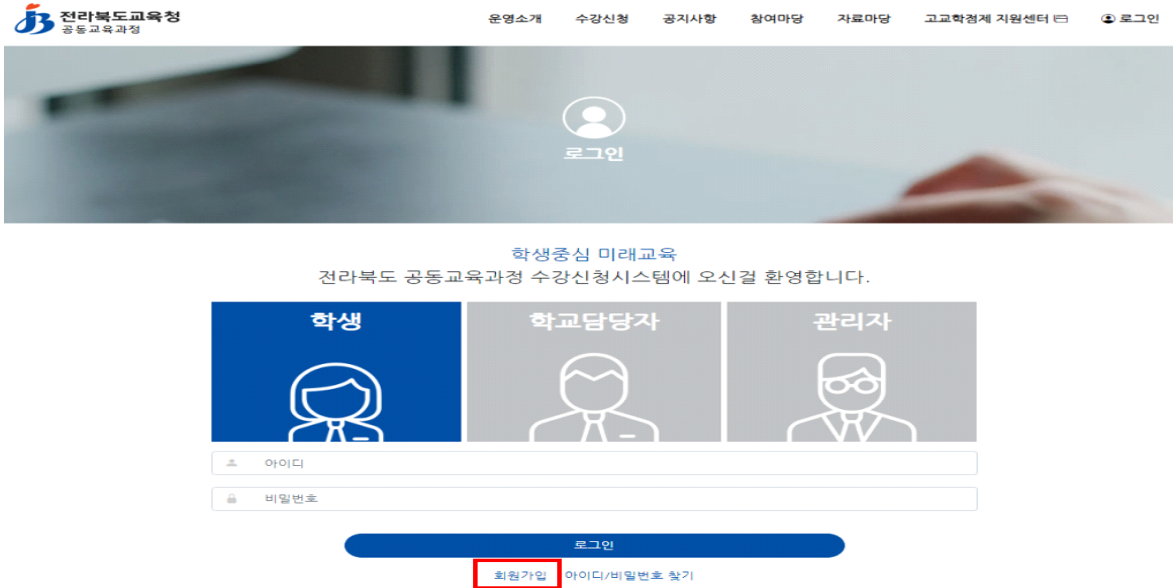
전라북도교육청
공동교육과정

운영소개 수강신청 공지사항 참여마당 자료마당 고교학점제 지원센터 로그인

로그인

학생중심 미래교육
전라북도 공동교육과정 수강신청시스템에 오신걸 환영합니다.

학생
학교담당자
관리자

아이디
비밀번호

로그인

회원가입 아이디/비밀번호 찾기